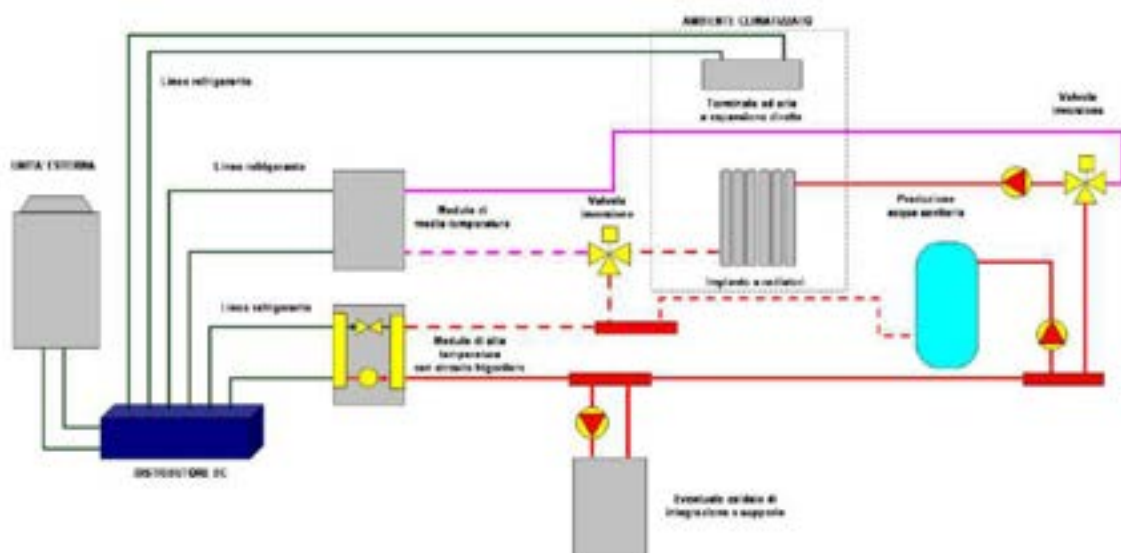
AMBIENTE CLIMATIZZATO

Linea refrigerante

Terminale ad aria a espansione diretta

Valvola miscelatrice

UNITÀ ESTERNA

Linea refrigerante

Modulo di media temperatura

Valvola miscelatrice

Produzione acqua sanitaria

Impianto a radiatori

Linea refrigerante

Modulo di alta temperatura con circuito frigorifero

DISTRIBUTORE BC

Eventuale caldaia di integrazione o supporto